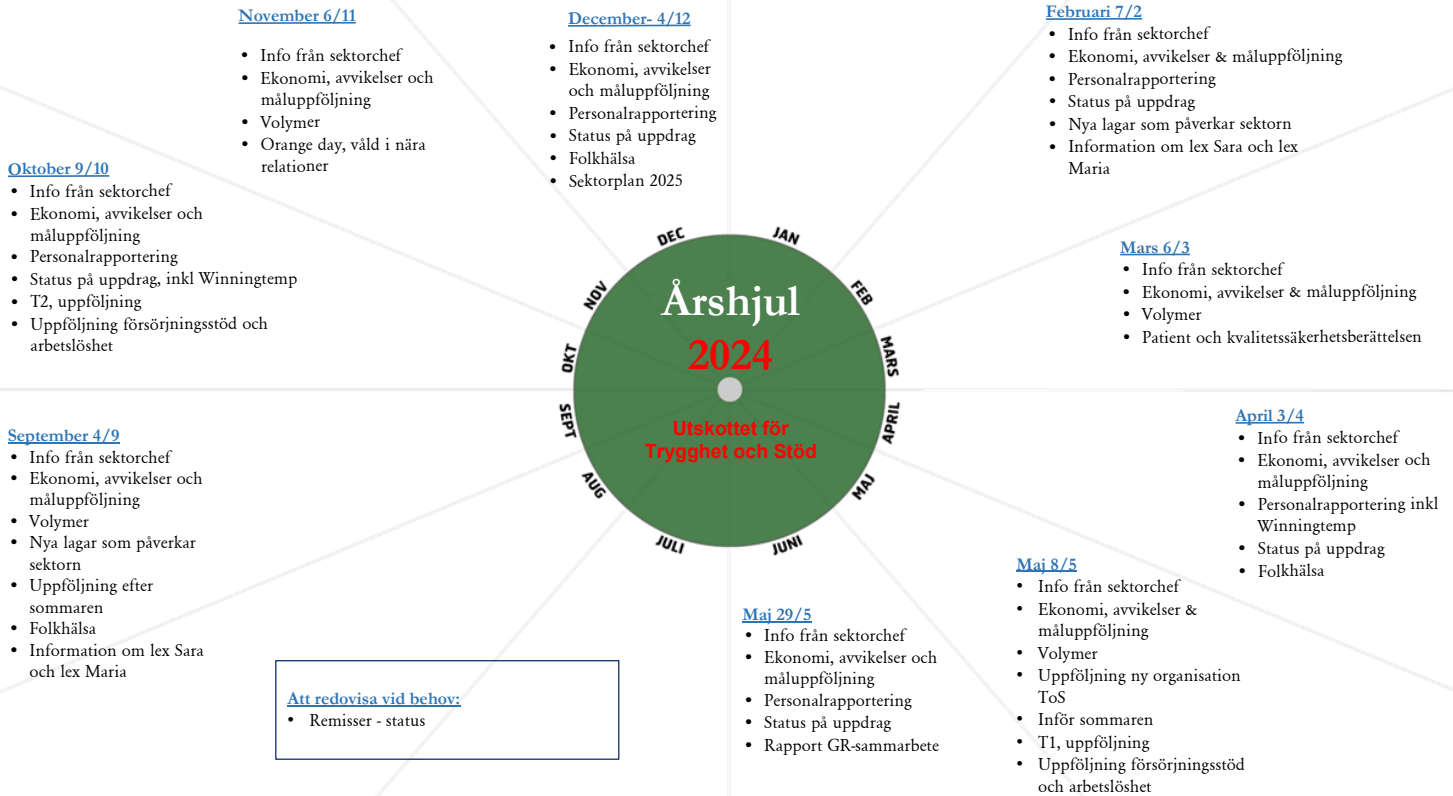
November 6/11

- Info från sektorchef
- Ekonomi, avvikelser och måluppföljning
- Volymer
- Orange day, våld i nära relationer

December- 4/12

- Info från sektorchef
- Ekonomi, avvikelser och måluppföljning
- Personalrapportering
- Status på uppdrag
- Folkhälsa
- Sektorplan 2025

Februari 7/2

- Info från sektorchef
- Ekonomi, avvikelser & måluppföljning
- Personalrapportering
- Status på uppdrag
- Nya lagar som påverkar sektorn
- Information om lex Sara och lex Maria

Oktober 9/10

- Info från sektorchef
- Ekonomi, avvikelser och måluppföljning
- Personalrapportering
- Status på uppdrag, inkl Winningtemp
- T2, uppföljning
- Uppföljning försörjningsstöd och arbetslöshet

DEC JAN FEB MARS APRIL MAJ JUNI JULI AUG SEPT OKT NOV

Årshjul
2024

Utskottet för Trygghet och Stöd

Mars 6/3

- Info från sektorchef
- Ekonomi, avvikelser & måluppföljning
- Volymer
- Patient och kvalitetssäkerhetsberättelsen

April 3/4

- Info från sektorchef
- Ekonomi, avvikelser och måluppföljning
- Personalrapportering inkl Winningtemp
- Status på uppdrag
- Folkhälsa

September 4/9

- Info från sektorchef
- Ekonomi, avvikelser och måluppföljning
- Volymer
- Nya lagar som påverkar sektorn
- Uppföljning efter sommaren
- Folkhälsa
- Information om lex Sara och lex Maria

Att redovisa vid behov:

- Remisser - status

Maj 29/5

- Info från sektorchef
- Ekonomi, avvikelser och måluppföljning
- Personalrapportering
- Status på uppdrag
- Rapport GR-sammarbete

Maj 8/5

- Info från sektorchef
- Ekonomi, avvikelser & måluppföljning
- Volymer
- Uppföljning ny organisation ToS
- Inför sommaren
- T1, uppföljning
- Uppföljning försörjningsstöd och arbetslöshet